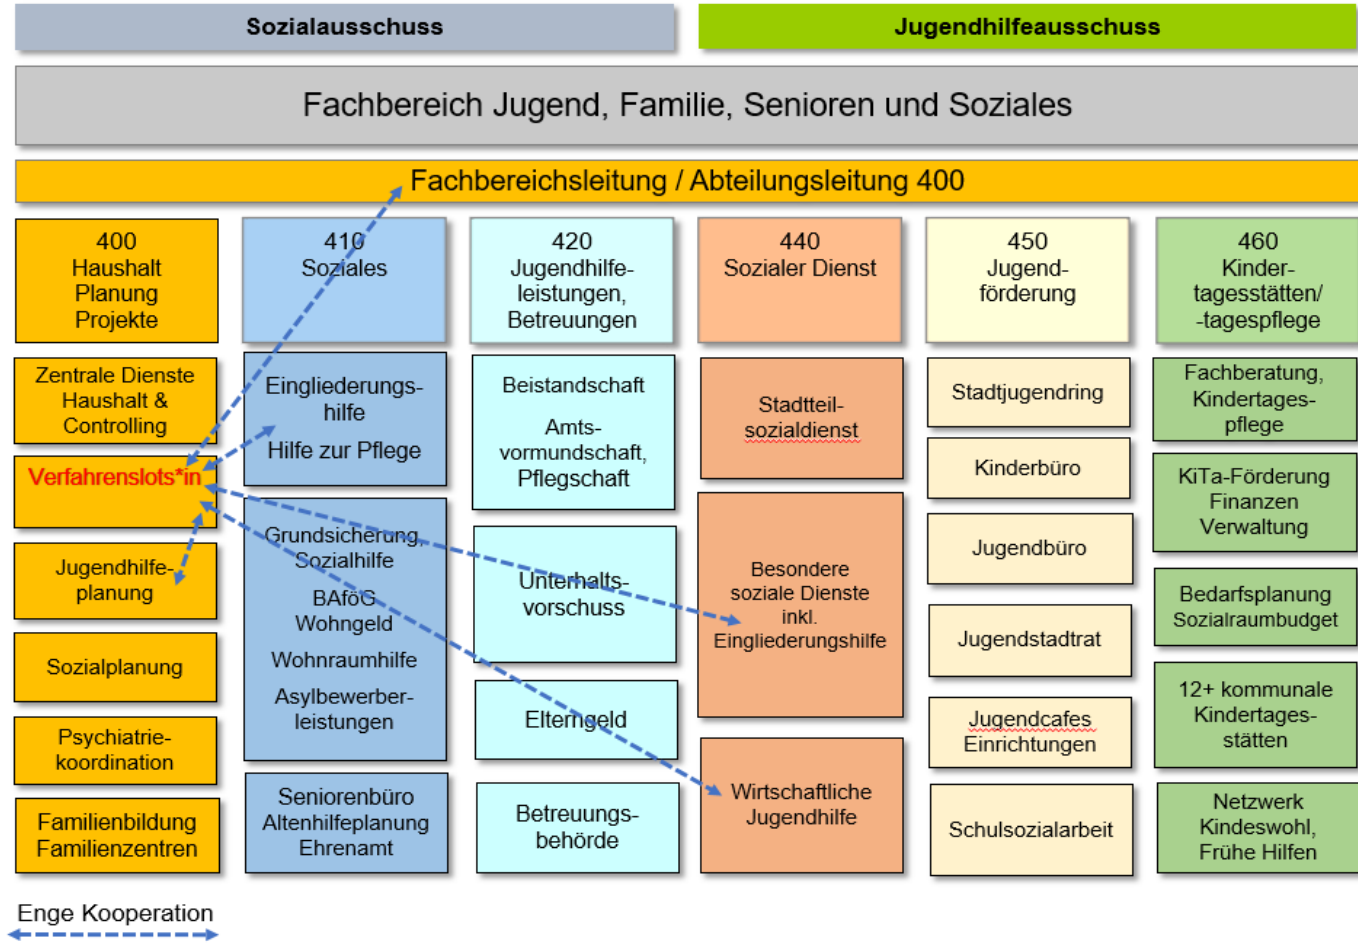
Sozialausschuss

Jugendhilfeausschuss

Fachbereich Jugend, Familie, Senioren und Soziales

Fachbereichsleitung / Abteilungsleitung 400

400
Haushalt
Planung
Projekte

Zentrale Dienste
Haushalt &
Controlling

Verfahrenslots*in

Jugendhilfeplanung

Sozialplanung

Psychiatriekoordination

Familienbildung
Familienzentren

410
Soziales

Eingliederungshilfe

Hilfe zur Pflege

Grundsicherung,
Sozialhilfe

BAföG
Wohngeld

Wohnraumhilfe

Asylbewerberleistungen

Seniorenbüro
Altenhilfeplanung
Ehrenamt

420
Jugendhilfeleistungen,
Betreuungen

Beistandschaft

Amtsvormundschaft,
Pflegschaft

Unterhaltsvorschuss

Elterngeld

Betreuungsbehörde

440
Sozialer Dienst

Stadtteilsozialdienst

Besondere
soziale Dienste
inkl.
Eingliederungshilfe

Wirtschaftliche
Jugendhilfe

450
Jugendförderung

Stadtjugendring

Kinderbüro

Jugendbüro

Jugendstadtrat

Jugendcafes
Einrichtungen

Schulsozialarbeit

460
Kindertagesstätten/
-tagespflege

Fachberatung,
Kindertagespflege

KiTa-Förderung
Finanzen
Verwaltung

Bedarfsplanung
Sozialraumbudget

12+ kommunale
Kindertagesstätten

Netzwerk
Kindeswohl,
Frühe Hilfen

Enge Kooperation